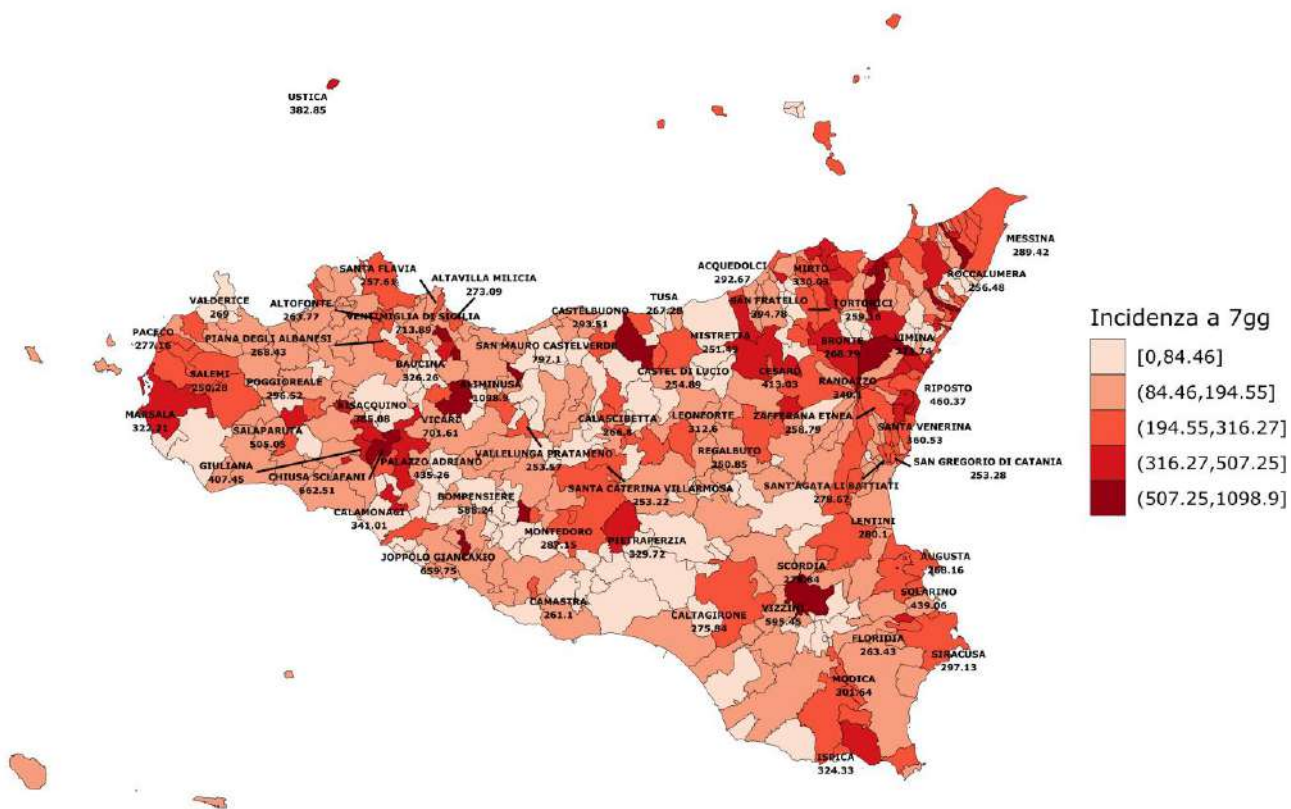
USTICA
382.85

SANTA FLAVIA
257.66

ALTAVILLA MILICIA
273.09

VALDERICE
269

ALTOFONTE
263.77

VENTIMIGLIA DI SICILIA
713.89

PACECO
277.16

PIANA DEGLI ALBANESI
268.43

BAUCINA
326.26

SALEMI
250.28

POGGIOREALE
256.52

CIMINNA
1098.9

BISACQUINO
385.08

VICARI
701.61

MARSALA
322.21

SALAPARUTA
505.05

GIULIANA
407.45

CHIUSA SCLAFANI
662.51

PALAZZO ADRIANO
435.26

CALAMONACI
341.01

JOPPOLO GIANCAXIO
659.75

CASTELBUONO
293.51

TUSA
267.28

SAN MAURO CASTELVERDE
797.1

MISTRETTA
251.89

CASTEL DI LUCIO
254.89

CALASCIBETTA
266.6

LEONFORTE
312.6

VALLELUNGA PRATAMENO
253.57

REGALBUTO
260.85

SANTA CATERINA VILLARMOSA
253.22

BOMPENSIERE
588.24

MONTEDORO
287.15

PIETRAPERZIA
329.72

CAMASTRA
261.1

CALTAGIRONE
275.84

ACQUEDOLCI
292.67

MIRTO
330.03

SAN FRATELLO
294.78

TORTORICI
259.16

MESSINA
289.42

ROCCALUMERA
256.48

BRONTE
268.79

LIMINA
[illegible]

CESARO
413.03

RANDAZZO
340.1

RIPOSTO
460.37

ZAFFERANA ETNEA
258.79

SANTA VENERINA
360.53

SAN GREGORIO DI CATANIA
253.28

SANT'AGATA LI BATTIATI
278.57

LENTINI
280.1

AUGUSTA
268.16

SCORDIA
278.64

SOLARINO
439.06

VIZZINI
595.45

FLORIDIA
263.43

SIRACUSA
297.13

MODICA
301.64

ISPICA
324.33

Incidenza a 7gg
[0,84.46]
(84.46,194.55]
(194.55,316.27]
(316.27,507.25]
(507.25,1098.9]